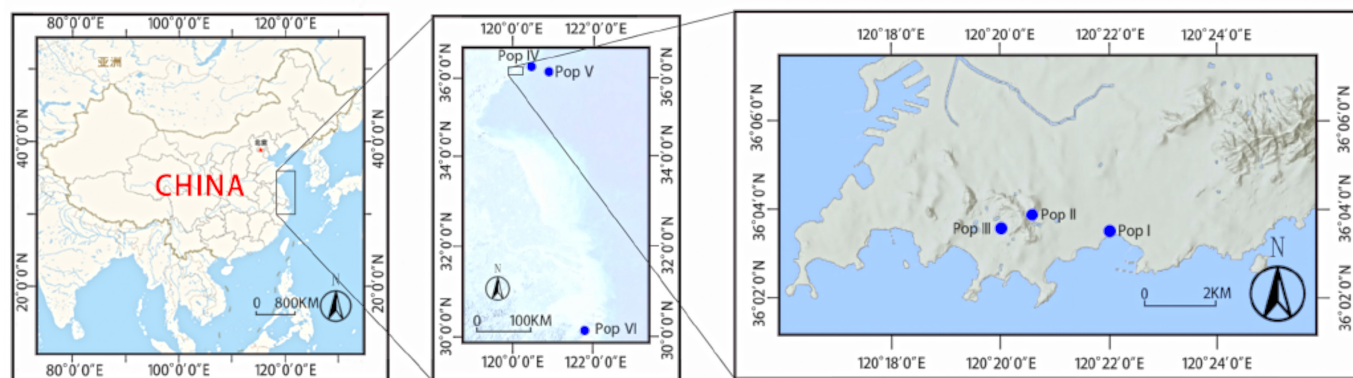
80°0'0"E 100°0'0"E 120°0'0"E

亚洲

北京

CHINA

40°0'0"N 40°0'0"N

20°0'0"N 20°0'0"N

N

0 800KM

80°0'0"E 100°0'0"E 120°0'0"E

120°0'0"E 122°0'0"E

Pop IV

Pop V

36°0'0"N 36°0'0"N

34°0'0"N 34°0'0"N

32°0'0"N 32°0'0"N

N

0 100KM

Pop VI

30°0'0"N 30°0'0"N

120°0'0"E 122°0'0"E

120°18'0"E 120°20'0"E 120°22'0"E 120°24'0"E

36°06'0"N 36°06'0"N

36°04'0"N 36°04'0"N

Pop II

Pop III

Pop I

N

0 2KM

36°02'0"N 36°02'0"N

120°18'0"E 120°20'0"E 120°22'0"E 120°24'0"E